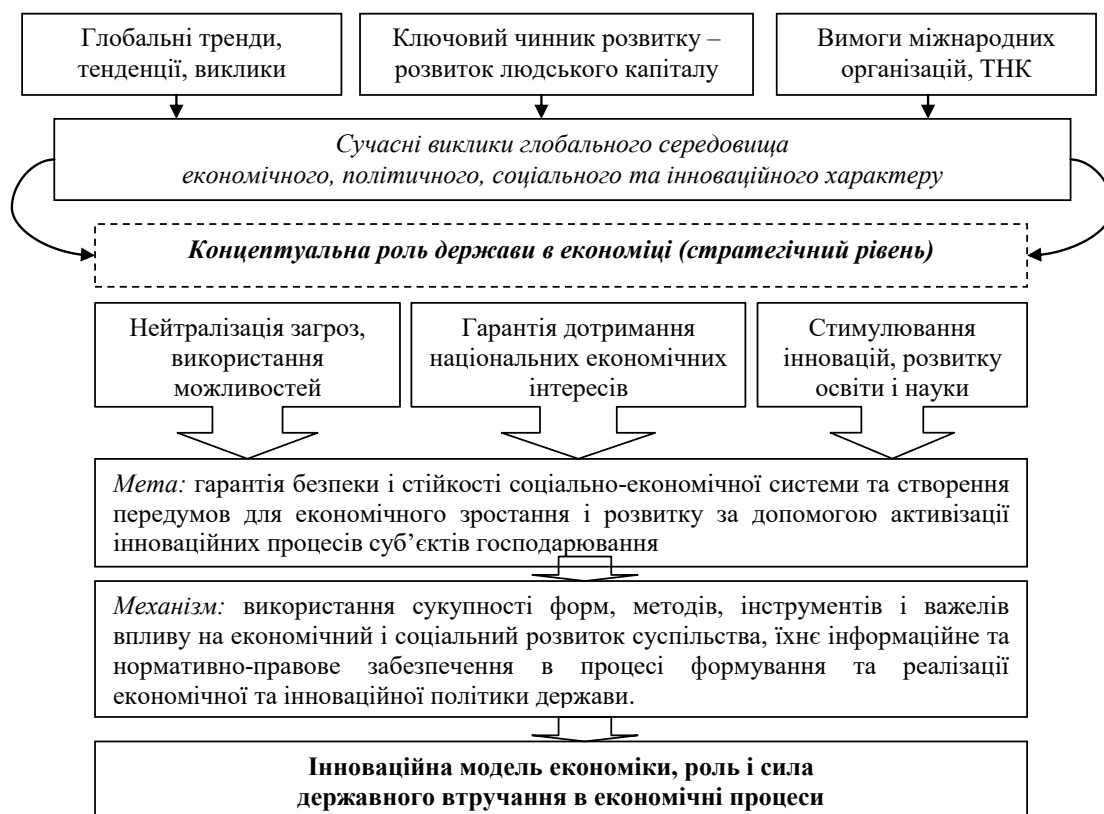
Глобальні тренди, тенденції, виклики

Ключовий чинник розвитку – розвиток людського капіталу

Вимоги міжнародних організацій, ТНК

Сучасні виклики глобального середовища економічного, політичного, соціального та інноваційного характеру

Концептуальна роль держави в економіці (стратегічний рівень)

Нейтралізація загроз, використання можливостей

Гарантія дотримання національних економічних інтересів

Стимулювання інновацій, розвитку освіти і науки

Мета: гарантія безпеки і стійкості соціально-економічної системи та створення передумов для економічного зростання і розвитку за допомогою активізації інноваційних процесів суб'єктів господарювання

Механізм: використання сукупності форм, методів, інструментів і важелів впливу на економічний і соціальний розвиток суспільства, їхнє інформаційне та нормативно-правове забезпечення в процесі формування та реалізації економічної та інноваційної політики держави.

Інноваційна модель економіки, роль і сила державного втручання в економічні процеси